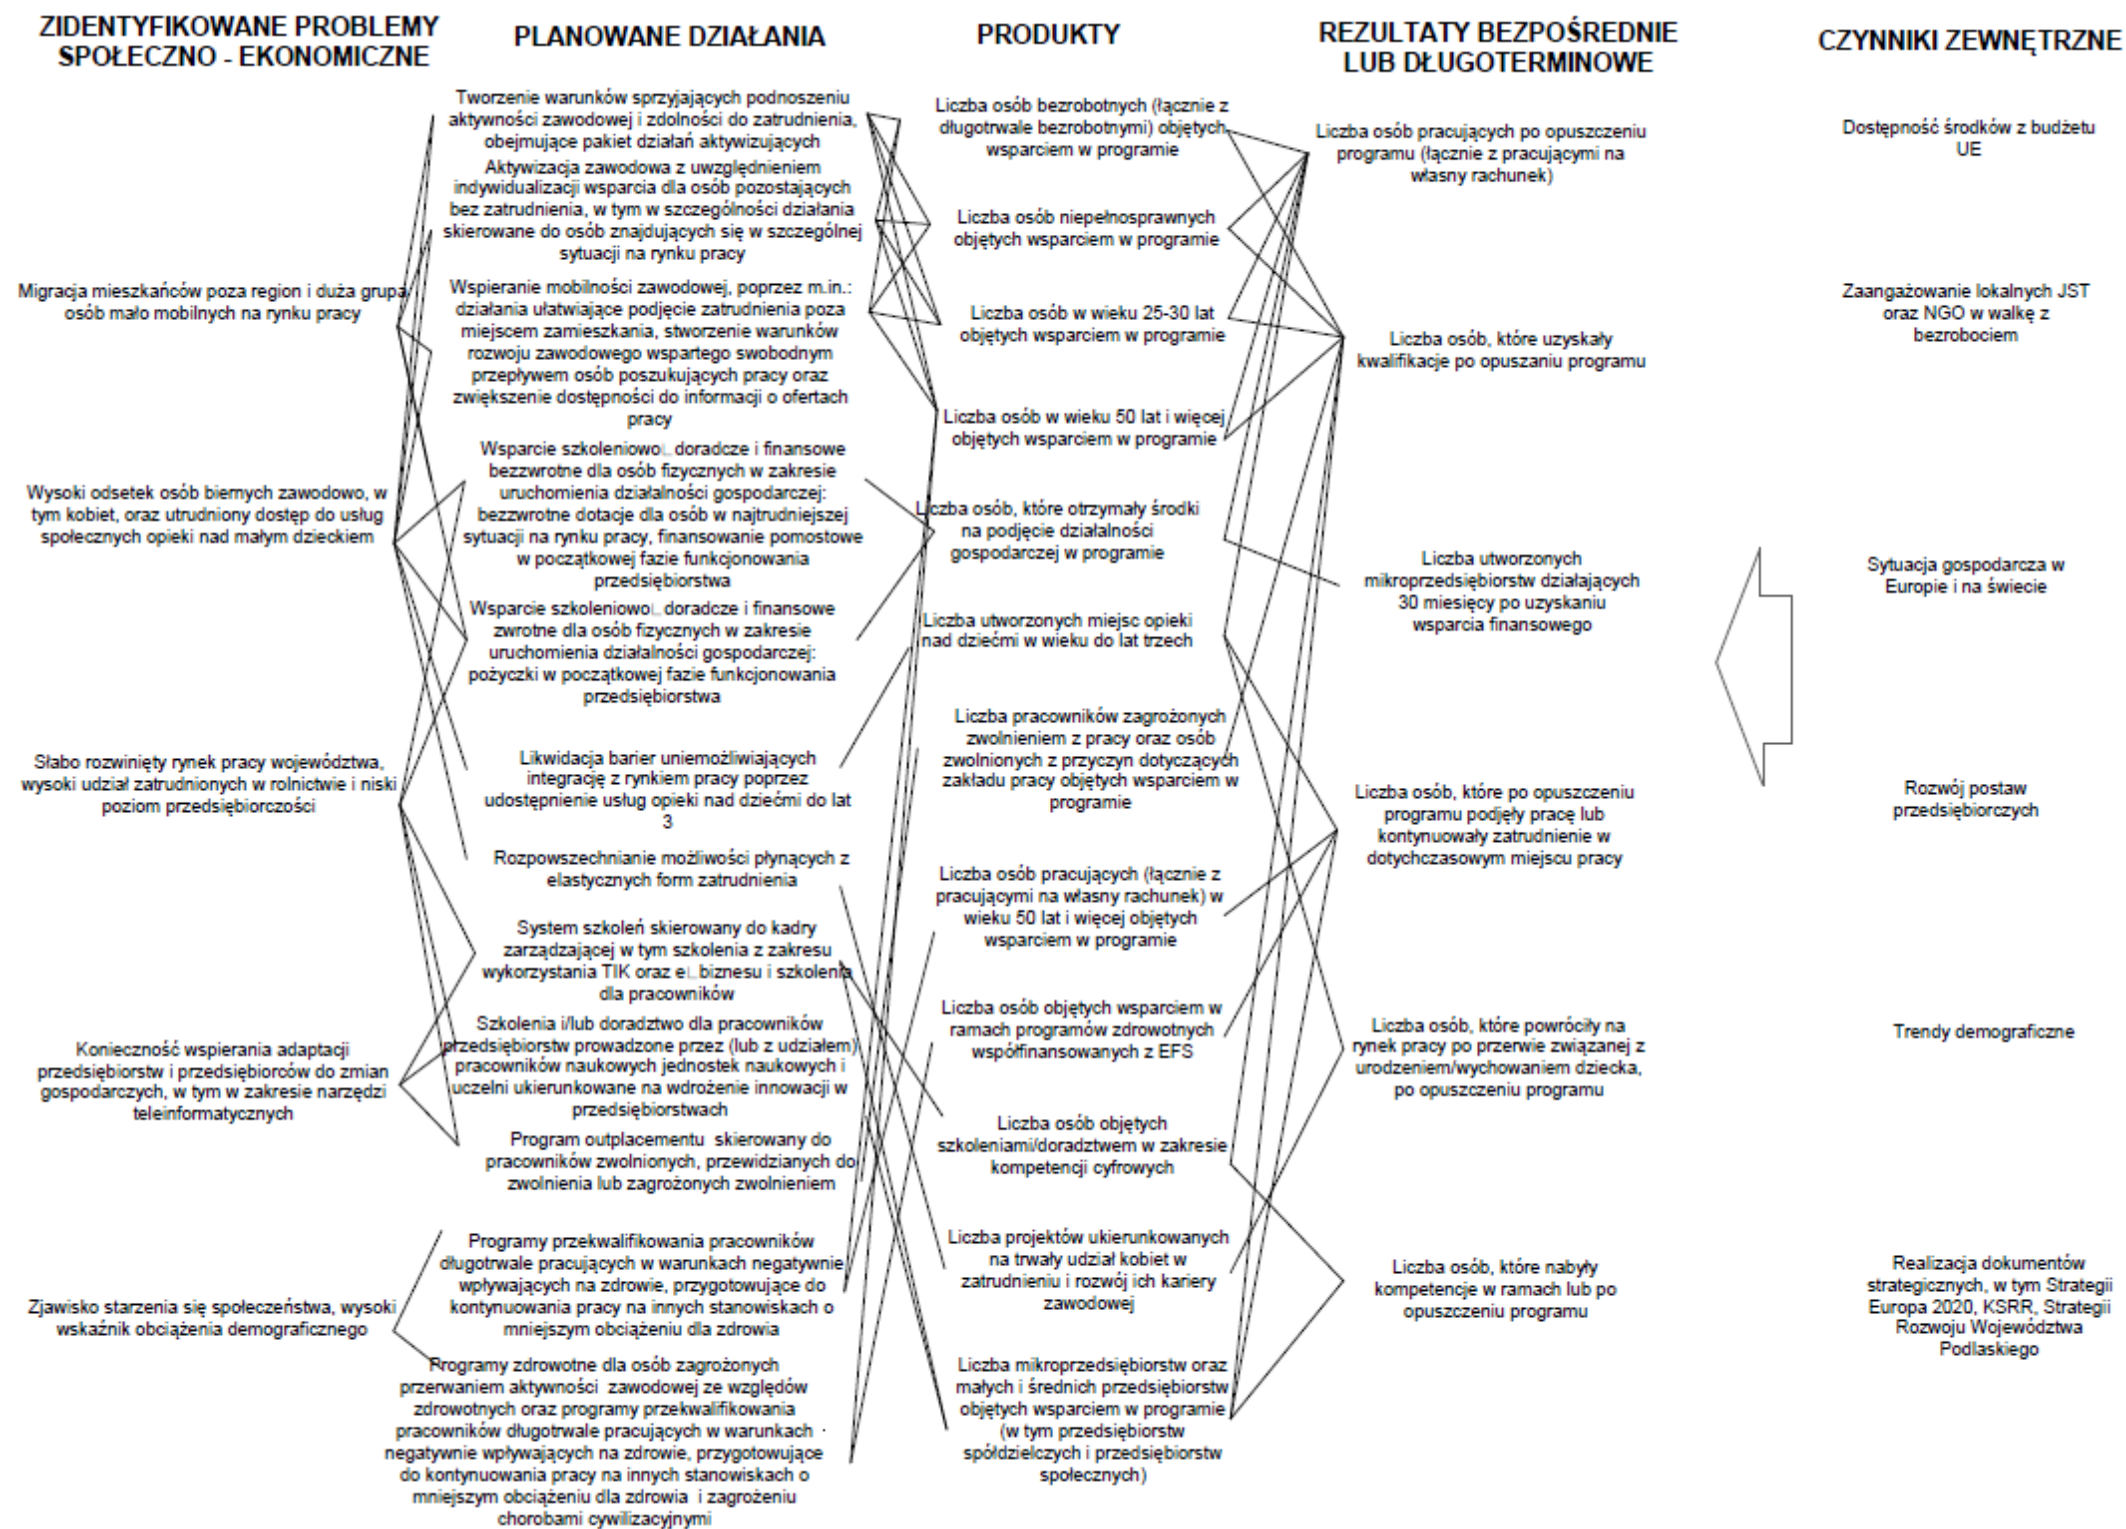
ZIDENTYFIKOWANE PROBLEMY SPOŁECZNO - EKONOMICZNE

Migracja mieszkańców poza region i duża grupa osób mało mobilnych na rynku pracy

Wysoki odsetek osób biernych zawodowo, w tym kobiet, oraz utrudniony dostęp do usług społecznych opieki nad małym dzieckiem

Słabo rozwinięty rynek pracy województwa, wysoki udział zatrudnionych w rolnictwie i niski poziom przedsiębiorczości

Konieczność wspierania adaptacji przedsiębiorstw i przedsiębiorców do zmian gospodarczych, w tym w zakresie narzędzi teleinformatycznych

Zjawisko starzenia się społeczeństwa, wysoki wskaźnik obciążenia demograficznego

PLANOWANE DZIAŁANIA

Tworzenie warunków sprzyjających podnoszeniu aktywności zawodowej i zdolności do zatrudnienia, obejmujące pakiet działań aktywizujących

Aktywizacja zawodowa z uwzględnieniem indywidualizacji wsparcia dla osób pozostających bez zatrudnienia, w tym w szczególności działania skierowane do osób znajdujących się w szczególnej sytuacji na rynku pracy

Wspieranie mobilności zawodowej, poprzez m.in.: działania ułatwiające podjęcie zatrudnienia poza miejscem zamieszkania, stworzenie warunków rozwoju zawodowego wspartego swobodnym przepływem osób poszukujących pracy oraz zwiększenie dostępności do informacji o ofertach pracy

Wsparcie szkoleniowo doradcze i finansowe bezzwrotne dla osób fizycznych w zakresie uruchomienia działalności gospodarczej: bezzwrotne dotacje dla osób w najtrudniejszej sytuacji na rynku pracy, finansowanie pomostowe w początkowej fazie funkcjonowania przedsiębiorstwa

Wsparcie szkoleniowo doradcze i finansowe zwrotne dla osób fizycznych w zakresie uruchomienia działalności gospodarczej: pożyczki w początkowej fazie funkcjonowania przedsiębiorstwa

Likwidacja barier uniemożliwiających integrację z rynkiem pracy poprzez udostępnienie usług opieki nad dziećmi do lat 3

Rozpowszechnianie możliwości płynących z elastycznych form zatrudnienia

System szkoleń skierowany do kadry zarządzającej w tym szkolenia z zakresu wykorzystania TIK oraz e biznesu i szkolenia dla pracowników

Szkolenia i/lub doradztwo dla pracowników przedsiębiorstw prowadzone przez (lub z udziałem) pracowników naukowych jednostek naukowych i uczelni ukierunkowane na wdrożenie innowacji w przedsiębiorstwach

Program outplacementu skierowany do pracowników zwolnionych, przewidzianych do zwolnienia lub zagrożonych zwolnieniem

Programy przekwalifikowania pracowników długotrwale pracujących w warunkach negatywnie wpływających na zdrowie, przygotowujące do kontynuowania pracy na innych stanowiskach o mniejszym obciążeniu dla zdrowia

Programy zdrowotne dla osób zagrożonych przerwaniem aktywności zawodowej ze względów zdrowotnych oraz programy przekwalifikowania pracowników długotrwale pracujących w warunkach negatywnie wpływających na zdrowie, przygotowujące do kontynuowania pracy na innych stanowiskach o mniejszym obciążeniu dla zdrowia i zagrożeniu chorobami cywilizacyjnymi

PRODUKTY

Liczba osób bezrobotnych (łącznie z długotrwale bezrobotnymi) objętych wsparciem w programie

Liczba osób niepełnosprawnych objętych wsparciem w programie

Liczba osób w wieku 25-30 lat objętych wsparciem w programie

Liczba osób w wieku 50 lat i więcej objętych wsparciem w programie

Liczba osób, które otrzymały środki na podjęcie działalności gospodarczej w programie

Liczba utworzonych miejsc opieki nad dziećmi w wieku do lat trzech

Liczba pracowników zagrożonych zwolnieniem z pracy oraz osób zwolnionych z przyczyn dotyczących zakładu pracy objętych wsparciem w programie

Liczba osób pracujących (łącznie z pracującymi na własny rachunek) w wieku 50 lat i więcej objętych wsparciem w programie

Liczba osób objętych wsparciem w ramach programów zdrowotnych współfinansowanych z EFS

Liczba osób objętych szkoleniami/doradztwem w zakresie kompetencji cyfrowych

Liczba projektów ukierunkowanych na trwały udział kobiet w zatrudnieniu i rozwój ich kariery zawodowej

Liczba mikroprzedsiębiorstw oraz małych i średnich przedsiębiorstw objętych wsparciem w programie (w tym przedsiębiorstw spółdzielczych i przedsiębiorstw społecznych)

REZULTATY BEZPOŚREDNIE LUB DŁUGOTERMINOWE

Liczba osób pracujących po opuszczeniu programu (łącznie z pracującymi na własny rachunek)

Liczba osób, które uzyskały kwalifikacje po opuszaniu programu

Liczba utworzonych mikroprzedsiębiorstw działających 30 miesięcy po uzyskaniu wsparcia finansowego

Liczba osób, które po opuszczeniu programu podjęły pracę lub kontynuowały zatrudnienie w dotychczasowym miejscu pracy

Liczba osób, które powróciły na rynek pracy po przerwie związanej z urodzeniem/wychowaniem dziecka, po opuszczeniu programu

Liczba osób, które nabyły kompetencje w ramach lub po opuszczeniu programu

CZYNNIKI ZEWNĘTRZNE

Dostępność środków z budżetu UE

Zaangażowanie lokalnych JST oraz NGO w walkę z bezrobociem

Sytuacja gospodarcza w Europie i na świecie

Rozwój postaw przedsiębiorczych

Trendy demograficzne

Realizacja dokumentów strategicznych, w tym Strategii Europa 2020, KSRR, Strategii Rozwoju Województwa Podlaskiego